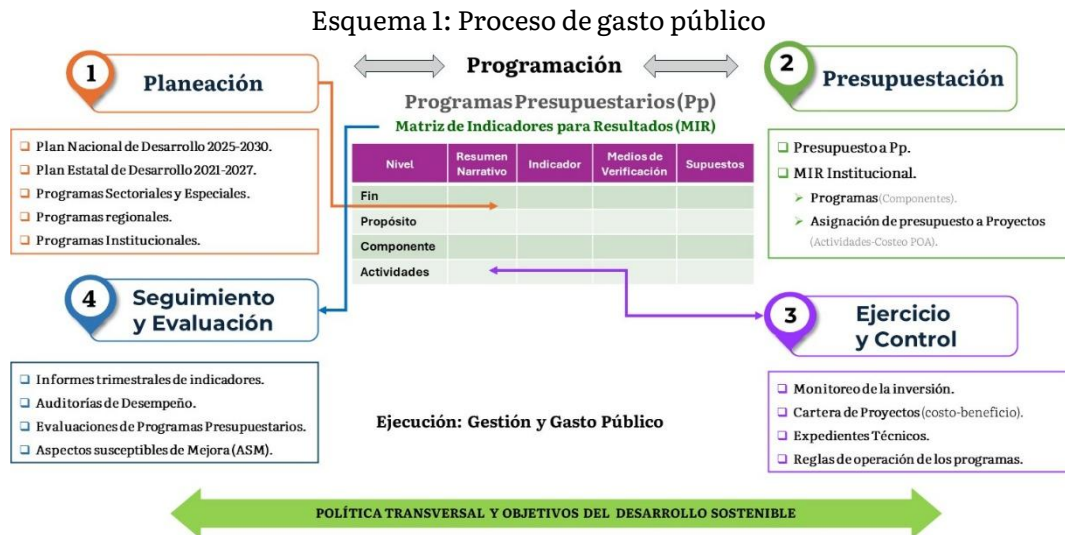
Esquema 1: Proceso de gasto público

1 Planeación

Programación

2 Presupuestación

Programas Presupuestarios (Pp)

Matriz de Indicadores para Resultados (MIR)

❑ Plan Nacional de Desarrollo 2025-2030.
❑ Plan Estatal de Desarrollo 2021-2027.
❑ Programas Sectoriales y Especiales.
❑ Programas regionales.
❑ Programas Institucionales.

| Nivel | Resumen Narrativo | Indicador | Medios de Verificación | Supuestos |
|---|---|---|---|---|
| Fin | | | | |
| Propósito | | | | |
| Componente | | | | |
| Actividades | | | | |

❑ Presupuesto a Pp.
❑ MIR Institucional.
➢ Programas (Componentes).
➢ Asignación de presupuesto a Proyectos (Actividades-Costeo POA).

4 Seguimiento y Evaluación

3 Ejercicio y Control

❑ Informes trimestrales de indicadores.
❑ Auditorías de Desempeño.
❑ Evaluaciones de Programas Presupuestarios.
❑ Aspectos susceptibles de Mejora (ASM).

Ejecución: Gestión y Gasto Público

❑ Monitoreo de la inversión.
❑ Cartera de Proyectos (costo-beneficio).
❑ Expedientes Técnicos.
❑ Reglas de operación de los programas.

POLÍTICA TRANSVERSAL Y OBJETIVOS DEL DESARROLLO SOSTENIBLE